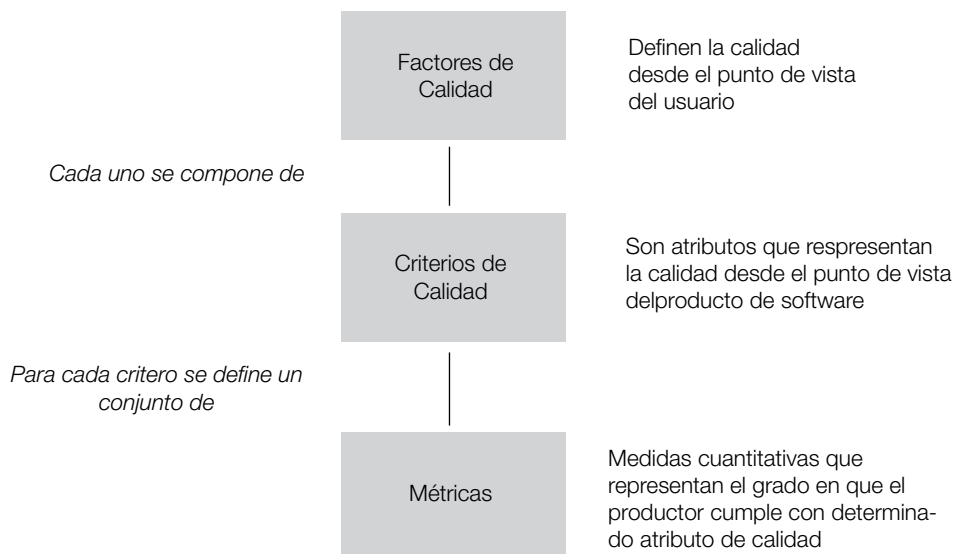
Factores de Calidad

Definen la calidad desde el punto de vista del usuario

Cada uno se compone de

Criterios de Calidad

Son atributos que respresentan la calidad desde el punto de vista delproducto de software

Para cada criterio se define un conjunto de

Métricas

Medidas cuantitativas que representan el grado en que el productor cumple con determinado atributo de calidad